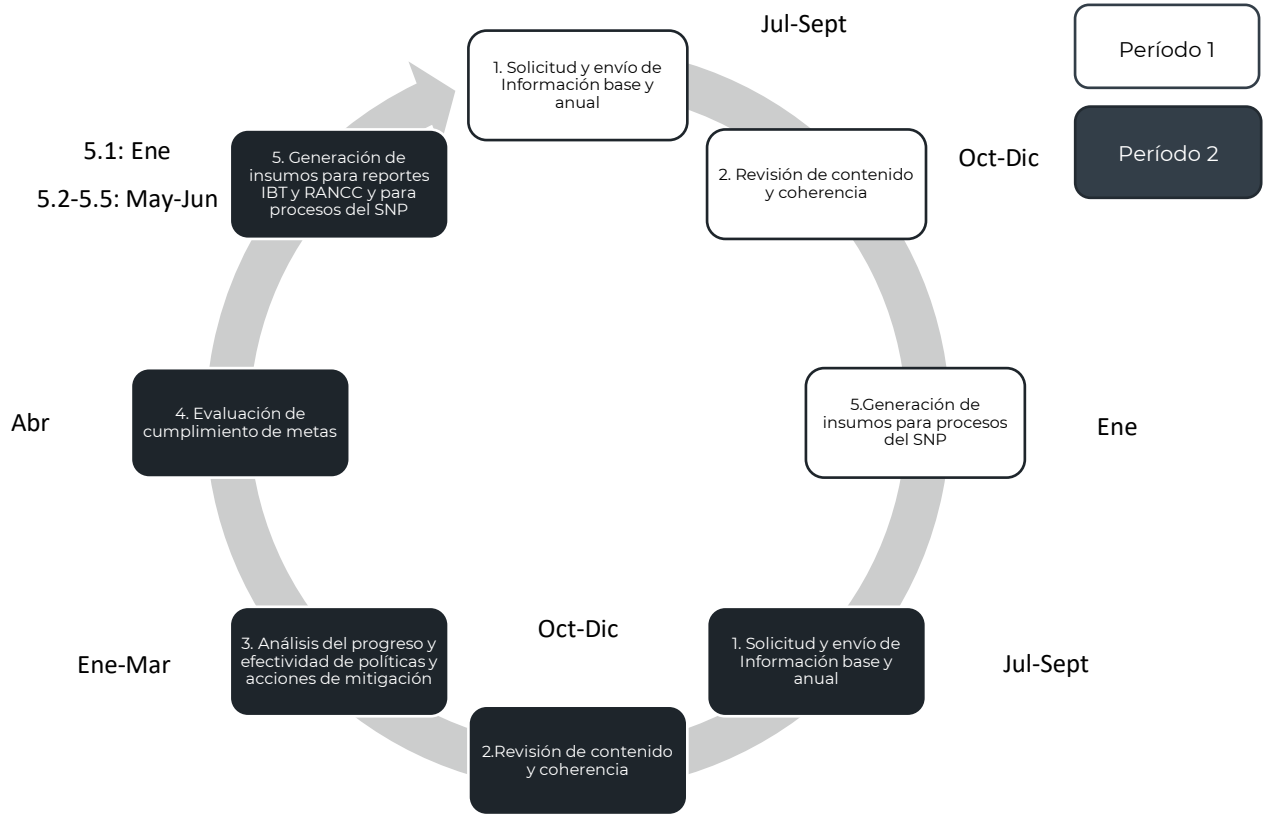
Jul-Sept

Período 1

Período 2

1. Solicitud y envío de Información base y anual

Oct-Dic

2. Revisión de contenido y coherencia

5.Generación de insumos para procesos del SNP

Ene

1. Solicitud y envío de Información base y anual

Jul-Sept

Oct-Dic

2.Revisión de contenido y coherencia

3. Análisis del progreso y efectividad de políticas y acciones de mitigación

Ene-Mar

4. Evaluación de cumplimiento de metas

Abr

5. Generación de insumos para reportes IBT y RANCC y para procesos del SNP

5.1: Ene

5.2-5.5: May-Jun